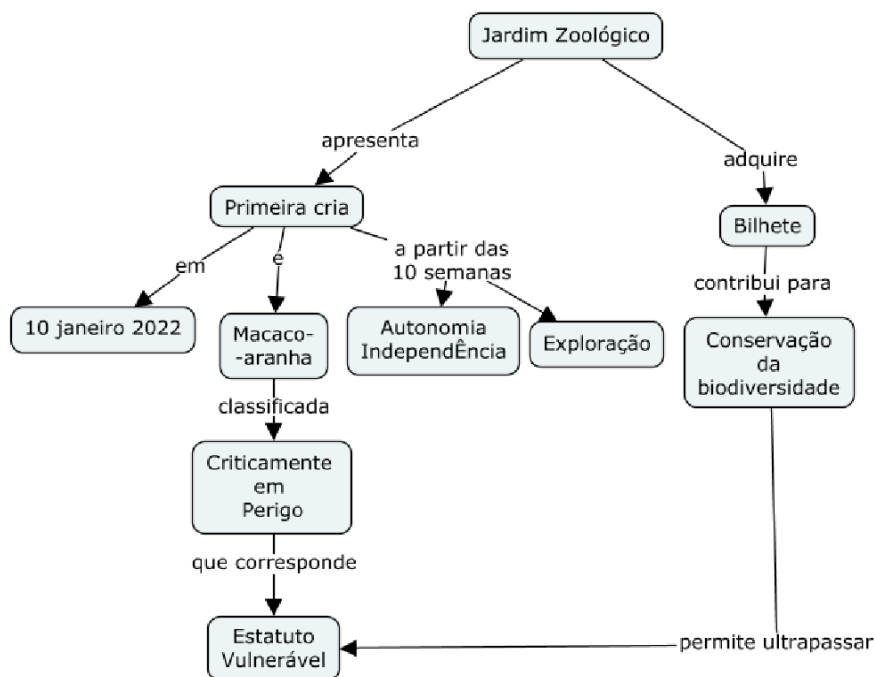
Jardim Zoológico

apresenta

adquire

Primeira cria

Bilhete

em

e

a partir das 10 semanas

contribui para

10 janeiro 2022

Macaco-aranha

Autonomia IndependÊncia

Exploração

Conservação da biodiversidade

classificada

Criticamente em Perigo

que corresponde

Estatuto Vulnerável

permite ultrapassar